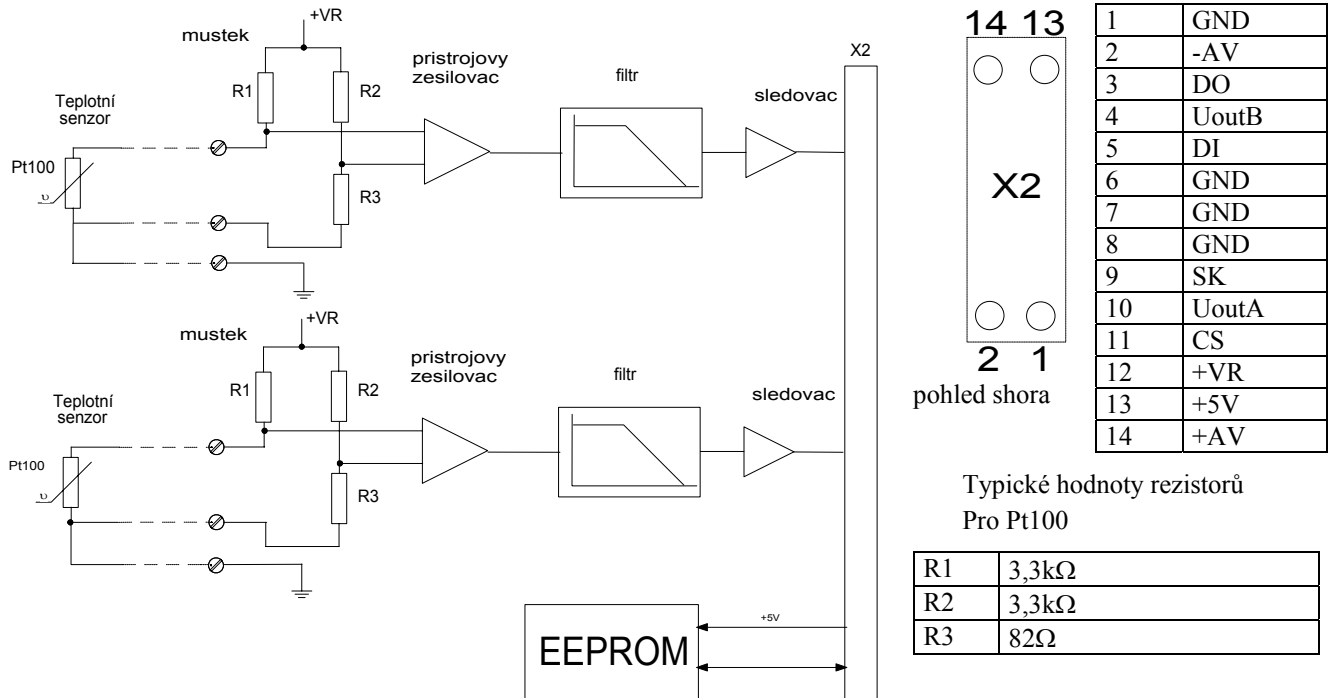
+VR
mustek
R1
R2
pristrojovy zesilovac
filtr
sledovac
X2
Teplotní senzor
Pt100
$\upsilon$
R3

+VR
mustek
R1
R2
pristrojovy zesilovac
filtr
sledovac
Teplotní senzor
Pt100
$\upsilon$
R3

+5V
EEPROM

14 13
X2
2 1
pohled shora

| 1 | GND |
|---|---|
| 2 | -AV |
| 3 | DO |
| 4 | UoutB |
| 5 | DI |
| 6 | GND |
| 7 | GND |
| 8 | GND |
| 9 | SK |
| 10 | UoutA |
| 11 | CS |
| 12 | +VR |
| 13 | +5V |
| 14 | +AV |

Typické hodnoty rezistorů
Pro Pt100

| R1 | 3,3k$\Omega$ |
|---|---|
| R2 | 3,3k$\Omega$ |
| R3 | 82$\Omega$ |